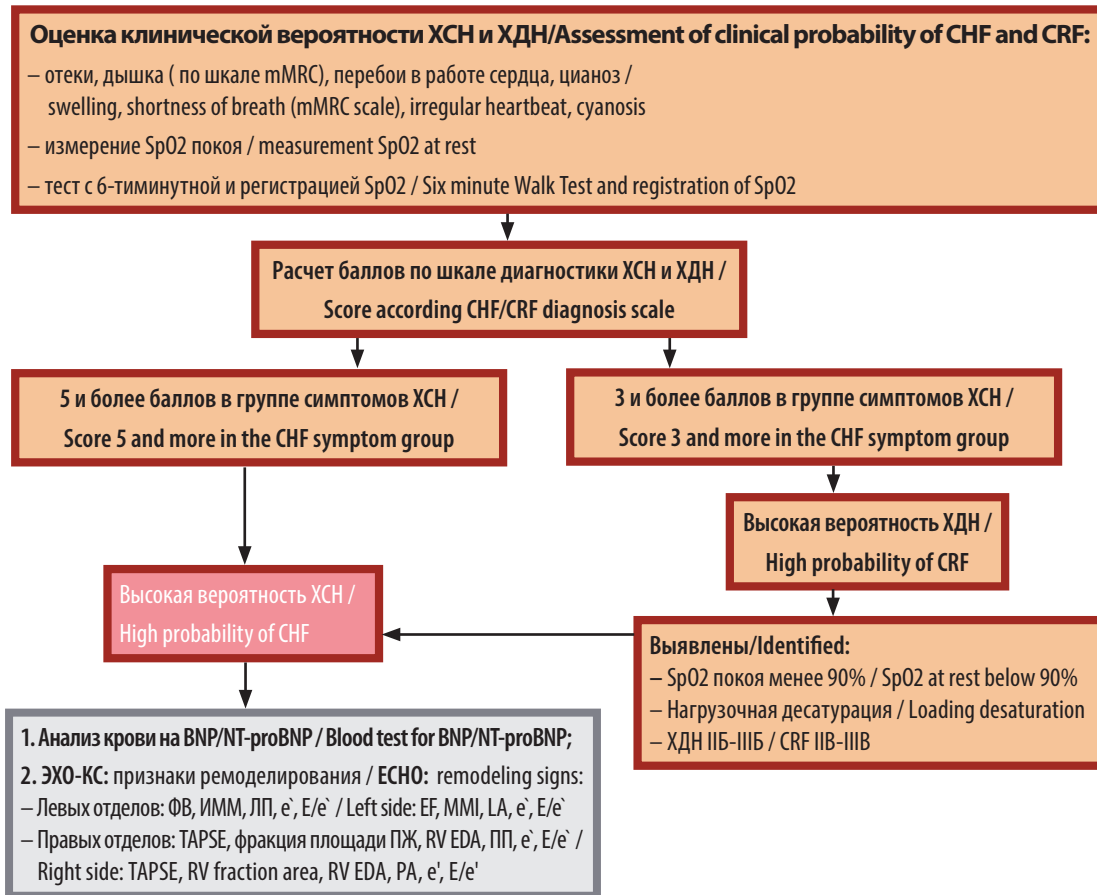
Оценка клинической вероятности ХСН и ХДН/Assessment of clinical probability of CHF and CRF:
– отеки, дышка ( по шкале mMRC), перебои в работе сердца, цианоз / swelling, shortness of breath (mMRC scale), irregular heartbeat, cyanosis
– измерение SpO2 покоя / measurement SpO2 at rest
– тест с 6-тиминутной и регистрацией SpO2 / Six minute Walk Test and registration of SpO2

Расчет баллов по шкале диагностики ХСН и ХДН / Score according CHF/CRF diagnosis scale

5 и более баллов в группе симптомов ХСН / Score 5 and more in the CHF symptom group

3 и более баллов в группе симптомов ХСН / Score 3 and more in the CHF symptom group

Высокая вероятность ХДН / High probability of CRF

Высокая вероятность ХСН / High probability of CHF

Выявлены/Identified:
– SpO2 покоя менее 90% / SpO2 at rest below 90%
– Нагрузочная десатурация / Loading desaturation
– ХДН IIБ-IIIБ / CRF IIB-IIIB

1. Анализ крови на BNP/NT-proBNP / Blood test for BNP/NT-proBNP;
2. ЭХО-КС: признаки ремоделирования / ECHO: remodeling signs:
– Левых отделов: ФВ, ИММ, ЛП, е`, Е/е` / Left side: EF, MMI, LA, e`, E/e`
– Правых отделов: TAPSE, фракция площади ПЖ, RV EDA, ПП, е`, Е/е` / Right side: TAPSE, RV fraction area, RV EDA, PA, e', E/e'